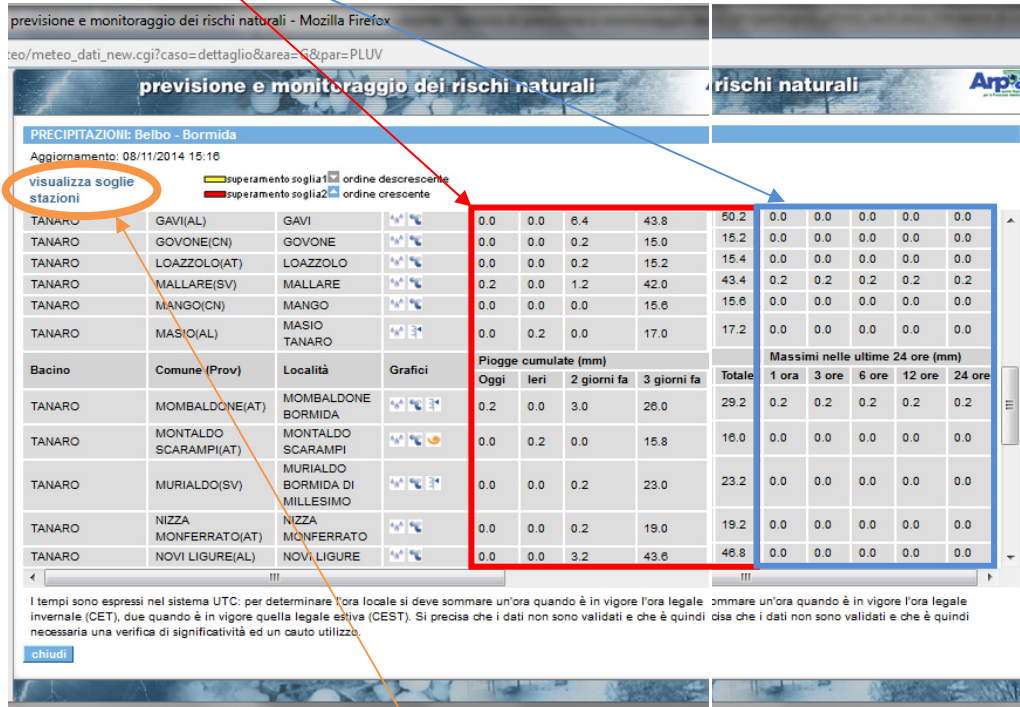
previsione e monitoraggio dei rischi naturali - Mozilla Firefox

teo/meteo_dati_new.cgi?caso=dettaglio&area=G&par=PLUV

previsione e monitoraggio dei rischi naturali

rischi naturali

Arp

PRECIPITAZIONI: Belbo - Bormida

Aggiornamento: 08/11/2014 15:16

visualizza soglie stazioni

superamento soglia1 ordine descrescente
superamento soglia2 ordine crescente

| | | | | | | | | | | | | | |
|---|---|---|---|---|---|---|---|---|---|---|---|---|---|
| TANARO | GAVI(AL) | GAVI | | 0.0 | 0.0 | 6.4 | 43.8 | 50.2 | 0.0 | 0.0 | 0.0 | 0.0 | 0.0 |
| TANARO | GOVONE(CN) | GOVONE | | 0.0 | 0.0 | 0.2 | 15.0 | 15.2 | 0.0 | 0.0 | 0.0 | 0.0 | 0.0 |
| TANARO | LOAZZOLO(AT) | LOAZZOLO | | 0.0 | 0.0 | 0.2 | 15.2 | 15.4 | 0.0 | 0.0 | 0.0 | 0.0 | 0.0 |
| TANARO | MALLARE(SV) | MALLARE | | 0.2 | 0.0 | 1.2 | 42.0 | 43.4 | 0.2 | 0.2 | 0.2 | 0.2 | 0.2 |
| TANARO | MANGO(CN) | MANGO | | 0.0 | 0.0 | 0.0 | 15.6 | 15.6 | 0.0 | 0.0 | 0.0 | 0.0 | 0.0 |
| TANARO | MASIO(AL) | MASIO TANARO | | 0.0 | 0.2 | 0.0 | 17.0 | 17.2 | 0.0 | 0.0 | 0.0 | 0.0 | 0.0 |
| Bacino | Comune (Prov) | Località | Grafici | Piogge cumulate (mm) Oggi | Ieri | 2 giorni fa | 3 giorni fa | Totale | Massimi nelle ultime 24 ore (mm) 1 ora | 3 ore | 6 ore | 12 ore | 24 ore |
| TANARO | MOMBALDONE(AT) | MOMBALDONE BORMIDA | | 0.2 | 0.0 | 3.0 | 26.0 | 29.2 | 0.2 | 0.2 | 0.2 | 0.2 | 0.2 |
| TANARO | MONTALDO SCARAMPI(AT) | MONTALDO SCARAMPI | | 0.0 | 0.2 | 0.0 | 15.8 | 16.0 | 0.0 | 0.0 | 0.0 | 0.0 | 0.0 |
| TANARO | MURIALDO(SV) | MURIALDO BORMIDA DI MILLESIMO | | 0.0 | 0.0 | 0.2 | 23.0 | 23.2 | 0.0 | 0.0 | 0.0 | 0.0 | 0.0 |
| TANARO | NIZZA MONFERRATO(AT) | NIZZA MONFERRATO | | 0.0 | 0.0 | 0.2 | 19.0 | 19.2 | 0.0 | 0.0 | 0.0 | 0.0 | 0.0 |
| TANARO | NOVI LIGURE(AL) | NOVI LIGURE | | 0.0 | 0.0 | 3.2 | 43.6 | 46.8 | 0.0 | 0.0 | 0.0 | 0.0 | 0.0 |

I tempi sono espressi nel sistema UTC: per determinare l'ora locale si deve sommare un'ora quando è in vigore l'ora legale invernale (CET), due quando è in vigore quella legale estiva (CEST). Si precisa che i dati non sono validati e che è quindi necessaria una verifica di significatività ed un cauto utilizzo.

ommare un'ora quando è in vigore l'ora legale cisa che i dati non sono validati e che è quindi

chiudi